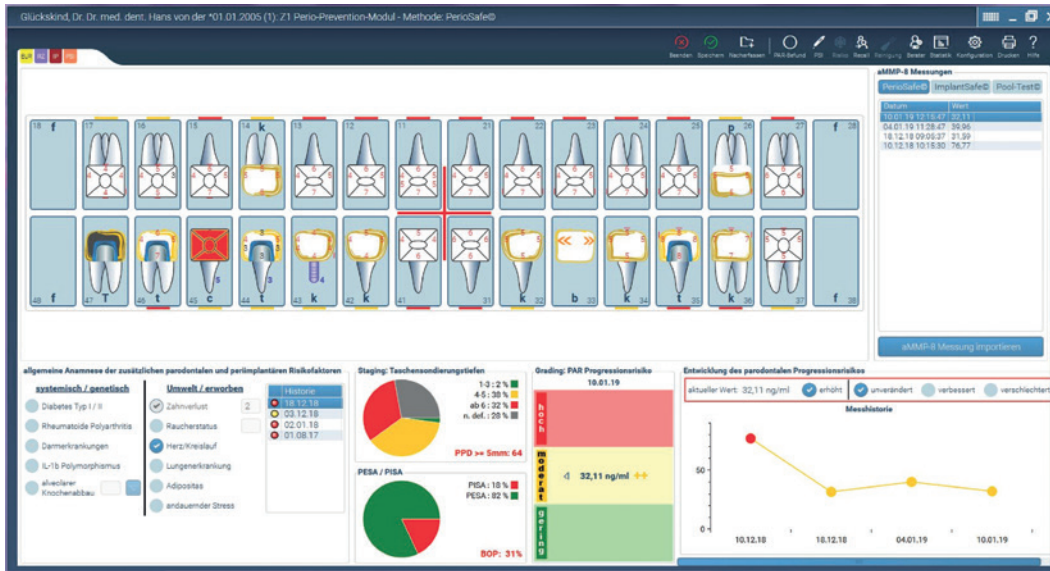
Glückskind, Dr. Dr. med. dent. Hans von der *01.01.2005 (1): Z1 Perio-Prevention-Modul - Methode: PerioSafe©

Beenden Speichern Nacherfassen PAR-Befund PSI Status Recall Reinigung Berater Statistik Konfiguration Drucken Hilfe

aMMP-8 Messungen

PerioSafe© ImplantSafe© Pool-Test©

| Datum | Wert |
|---|---|
| 10.01.19 12:15:47 | 32,11 |
| 04.01.19 11:28:47 | 39,96 |
| 18.12.18 09:05:37 | 31,59 |
| 10.12.18 10:15:30 | 76,77 |

18 f 17 16 15 14 k 13 12 11 21 22 23 24 25 26 p 27 f 28

48 f 47 T 46 t 45 c 44 t 43 k 42 k 41 31 k 32 b 33 k 34 t 35 k 36 37 f 38

aMMP-8 Messung importieren

allgemeine Anamnese der zusätzlichen parodontalen und periimplantären Risikofaktoren

systemisch / genetisch
Diabetes Typ I / II
Rheumatoide Polyarthritis
Darmerkrankungen
IL-1b Polymorphismus
alveolarer Knochenabbau

Umwelt / erworben
Zahnverlust 2
Raucherstatus
Herz/Kreislauf
Lungenerkrankung
Adipositas
andauernder Stress

Historie
18.12.18
03.12.18
02.01.18
01.08.17

Staging: Taschensondierungstiefen
1-3 : 2 %
4-5 : 30 %
ab 6 : 32 %
n. def. : 28 %
PPD >= 5mm: 64

PESA / PISA
PISA : 18 %
PESA : 82 %
BOP: 31%

Grading: PAR Progressionsrisiko
10.01.19
hoch
moderat
gering
32,11 ng/ml

Entwicklung des parodontalen Progressionsrisikos
aktueller Wert: 32,11 ng/ml erhöht unverändert verbessert verschlechtert
Messhistorie
50
0
10.12.18 18.12.18 04.01.19 10.01.19